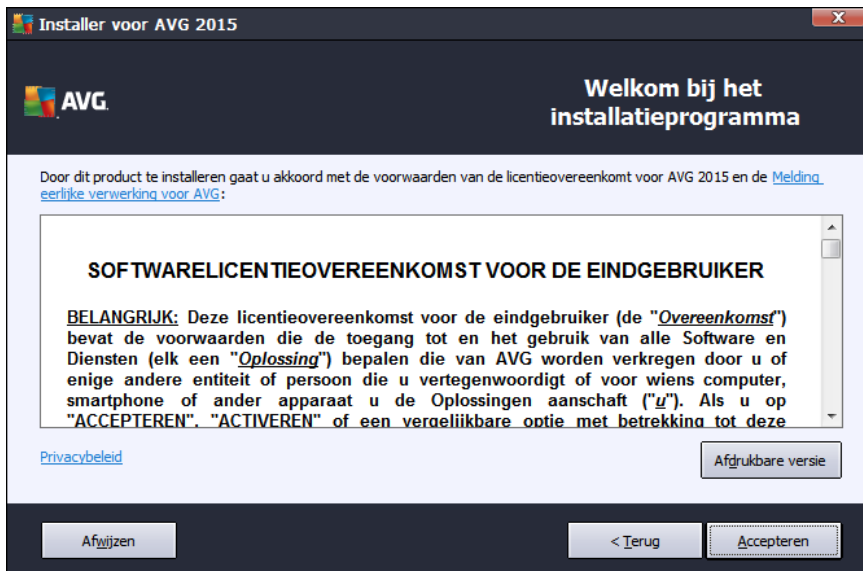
Installer voor AVG 2015

AVG.

Welkom bij het installatieprogramma

Door dit product te installeren gaat u akkoord met de voorwaarden van de licentieovereenkomt voor AVG 2015 en de Melding eerlijke verwerking voor AVG:

SOFTWARELICENTIEOVEREENKOMST VOOR DE EINDGEBRUIKER

BELANGRIJK: Deze licentieovereenkomst voor de eindgebruiker (de "Overeenkomst") bevat de voorwaarden die de toegang tot en het gebruik van alle Software en Diensten (elk een "Oplossing") bepalen die van AVG worden verkregen door u of enige andere entiteit of persoon die u vertegenwoordigt of voor wiens computer, smartphone of ander apparaat u de Oplossingen aanschaft ("u"). Als u op "ACCEPTEREN", "ACTIVEREN" of een vergelijkbare optie met betrekking tot deze

Privacybeleid

Afdrukbare versie

Afwijzen

< Terug

Accepteren